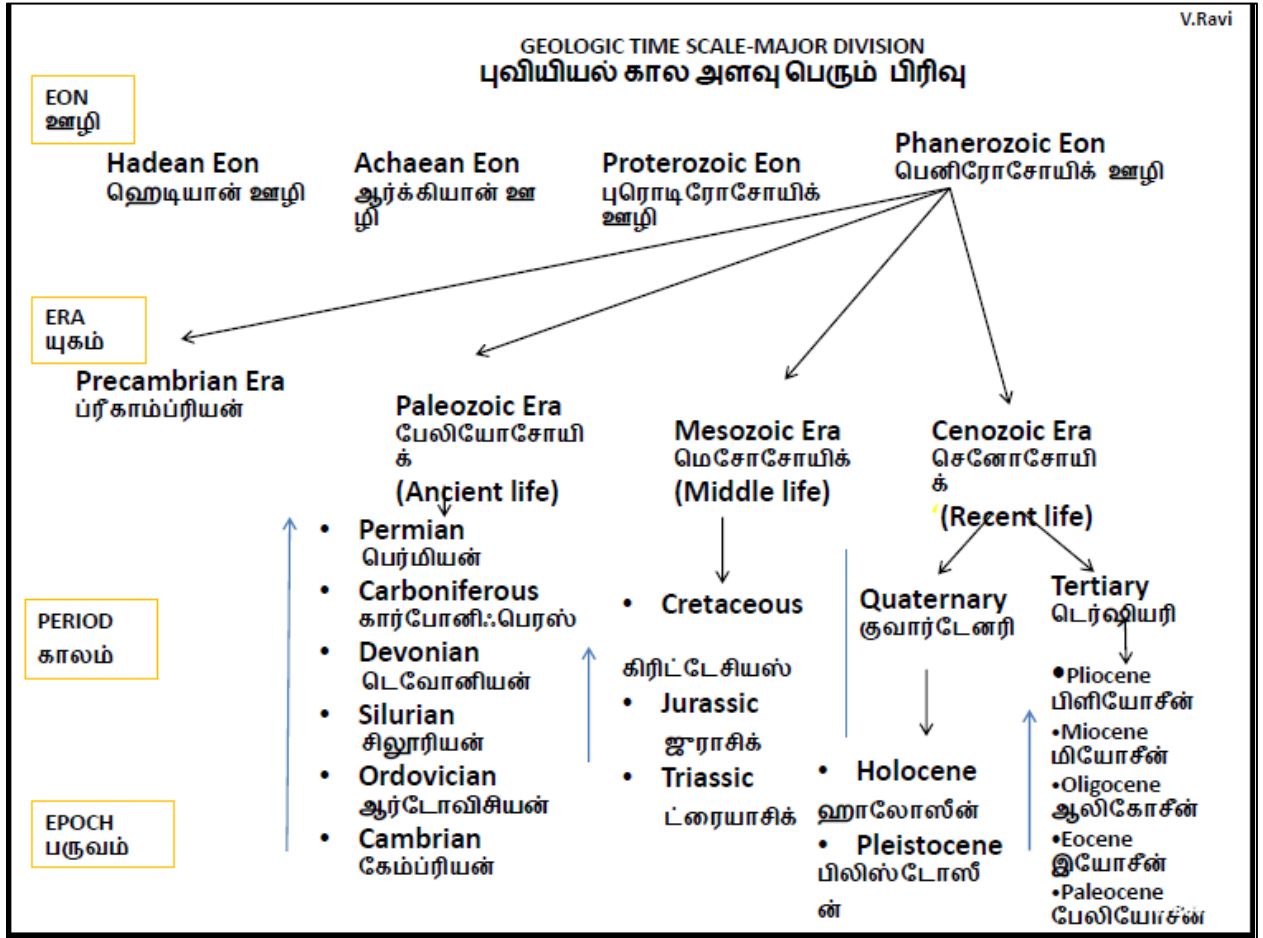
V.Ravi

GEOLOGIC TIME SCALE-MAJOR DIVISION
புவியியல் கால அளவு பெரும் பிரிவு

EON
ஊழி

Hadean Eon
ஹெடியான் ஊழி

Achaean Eon
ஆர்க்கியான் ஊழி

Proterozoic Eon
புரொடிரோசோயிக் ஊழி

Phanerozoic Eon
பெனிரோசோயிக் ஊழி

ERA
யுகம்

Precambrian Era
ப்ரீகாம்ப்ரியன்

Paleozoic Era
பேலியோசோயிக்
(Ancient life)

Mesozoic Era
மெசோசோயிக்
(Middle life)

Cenozoic Era
செனோசோயிக்
(Recent life)

PERIOD
காலம்

EPOCH
பருவம்

• Permian
பெர்மியன்
• Carboniferous
கார்போனிஃபெரஸ்
• Devonian
டெவோனியன்
• Silurian
சிலூரியன்
• Ordovician
ஆர்டோவிசியன்
• Cambrian
கேம்ப்ரியன்

• Cretaceous
கிரிட்டேசியஸ்
• Jurassic
ஜுராசிக்
• Triassic
ட்ரையாசிக்

Quaternary
குவார்டேனரி

• Holocene
ஹாலோஸீன்
• Pleistocene
பிலிஸ்டோஸீன்

Tertiary
டெர்ஷியரி

•Pliocene
பிளியோசீன்
•Miocene
மியோசீன்
•Oligocene
ஆலிகோசீன்
•Eocene
இயோசீன்
•Paleocene
பேலியோசீன்